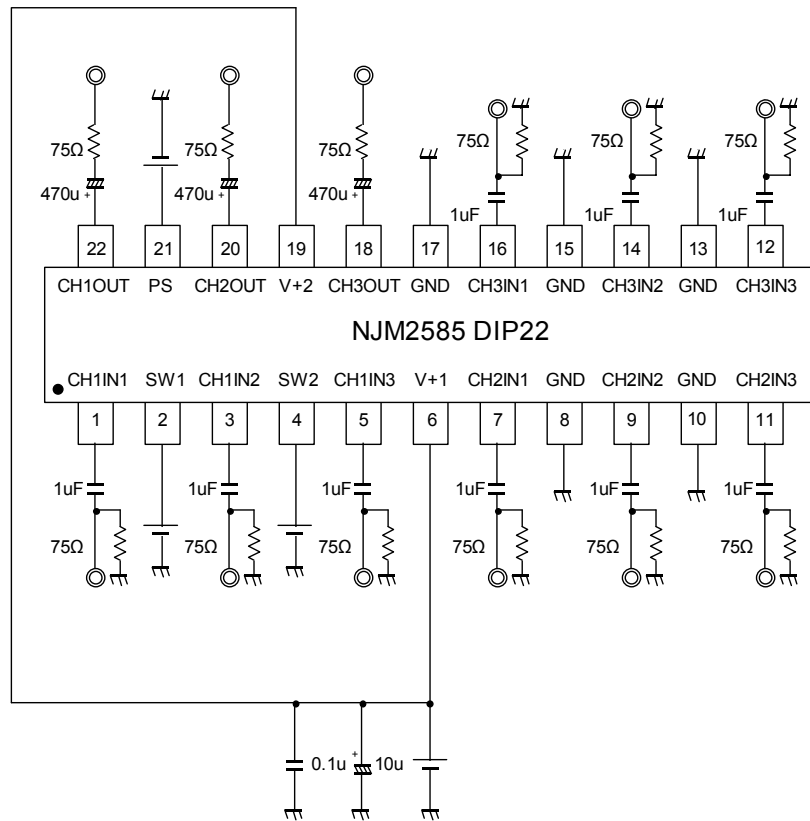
75Ω
470u
75Ω
470u
75Ω
470u
75Ω
1uF
75Ω
1uF
75Ω
1uF

| 22 | 21 | 20 | 19 | 18 | 17 | 16 | 15 | 14 | 13 | 12 |
|---|---|---|---|---|---|---|---|---|---|---|
| CH1OUT | PS | CH2OUT | V+2 | CH3OUT | GND | CH3IN1 | GND | CH3IN2 | GND | CH3IN3 |

NJM2585 DIP22

| CH1IN1 | SW1 | CH1IN2 | SW2 | CH1IN3 | V+1 | CH2IN1 | GND | CH2IN2 | GND | CH2IN3 |
|---|---|---|---|---|---|---|---|---|---|---|
| 1 | 2 | 3 | 4 | 5 | 6 | 7 | 8 | 9 | 10 | 11 |

1uF
75Ω
1uF
75Ω
1uF
75Ω
1uF
75Ω
1uF
75Ω
1uF
75Ω

0.1u
10u